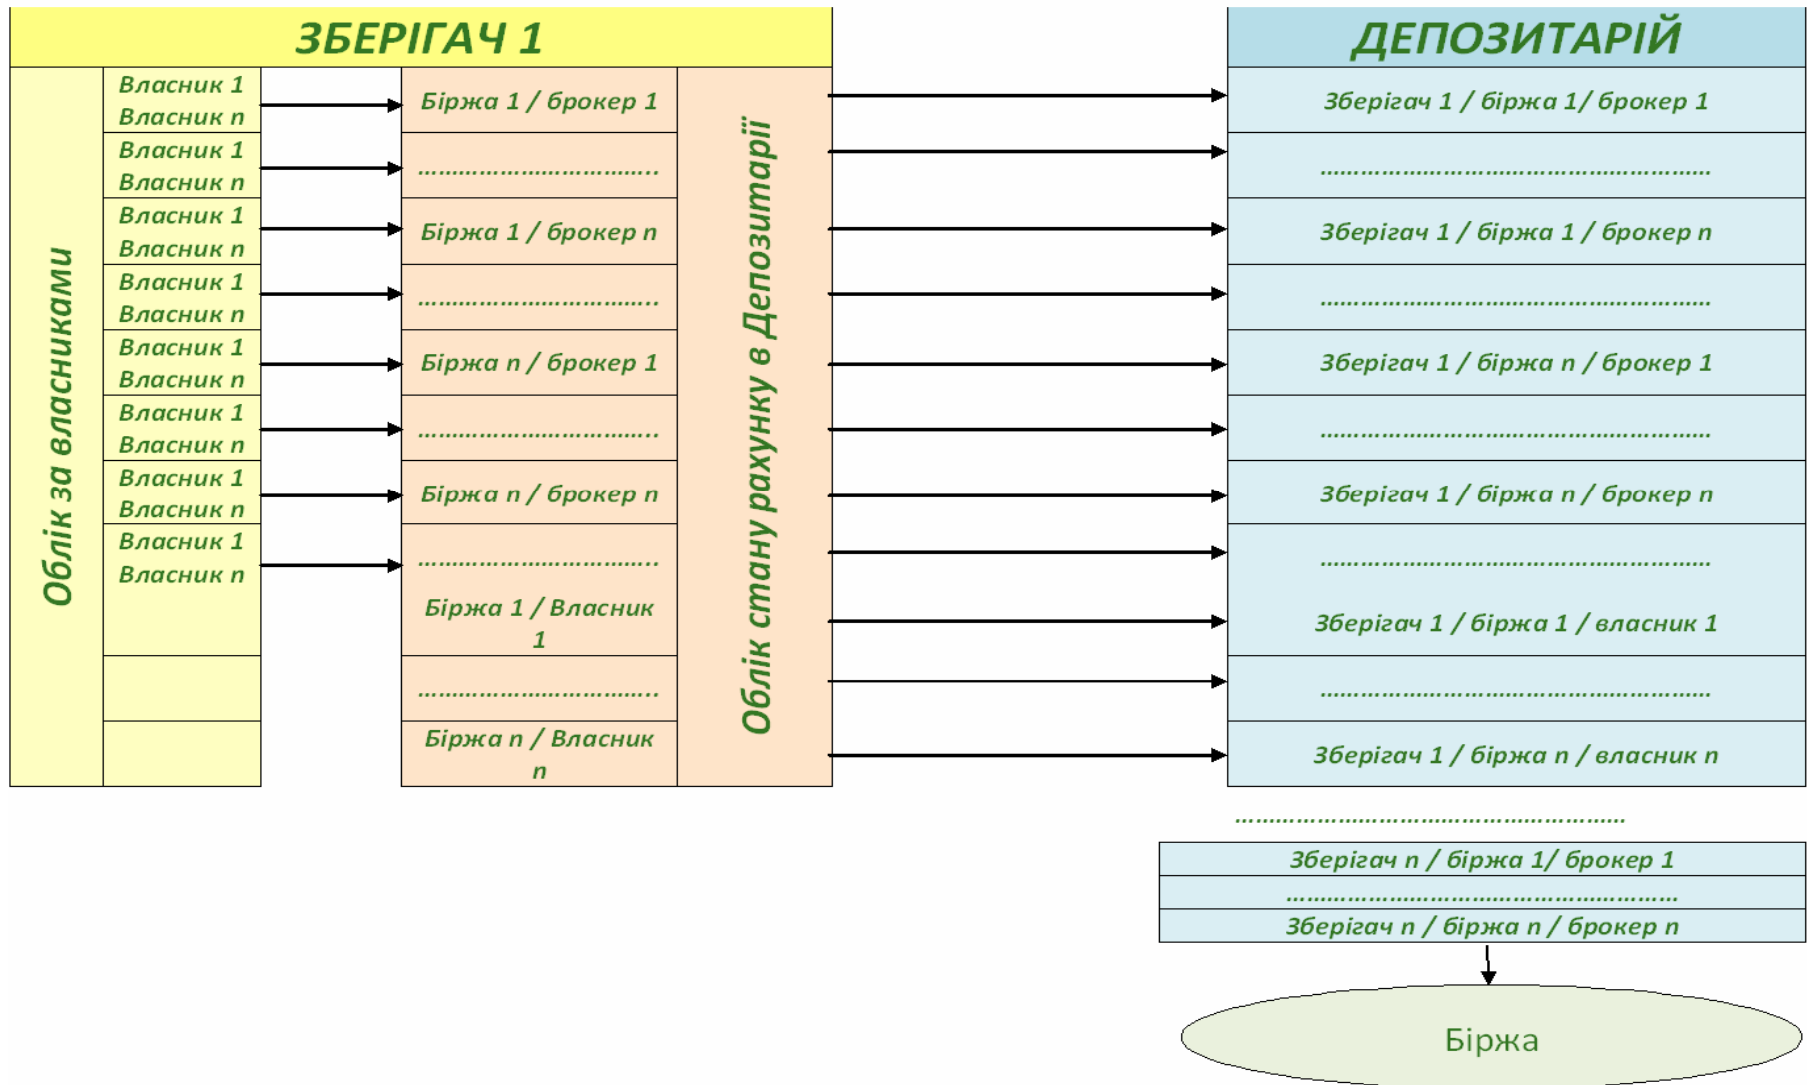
ЗБЕРІГАЧ 1

Облік за власниками

Власник 1
Власник n
Власник 1
Власник n
Власник 1
Власник n
Власник 1
Власник n
Власник 1
Власник n
Власник 1
Власник n
Власник 1
Власник n
Власник 1
Власник n

Біржа 1 / брокер 1
................................
Біржа 1 / брокер n
................................
Біржа n / брокер 1
................................
Біржа n / брокер n
................................
Біржа 1 / Власник 1
................................
Біржа n / Власник n

Облік стану рахунку в Депозитарії

ДЕПОЗИТАРІЙ

Зберігач 1 / біржа 1/ брокер 1
........................................................
Зберігач 1 / біржа 1 / брокер n
........................................................
Зберігач 1 / біржа n / брокер 1
........................................................
Зберігач 1 / біржа n / брокер n
........................................................
Зберігач 1 / біржа 1 / власник 1
........................................................
Зберігач 1 / біржа n / власник n

........................................................

Зберігач n / біржа 1/ брокер 1
........................................................
Зберігач n / біржа n / брокер n

Біржа